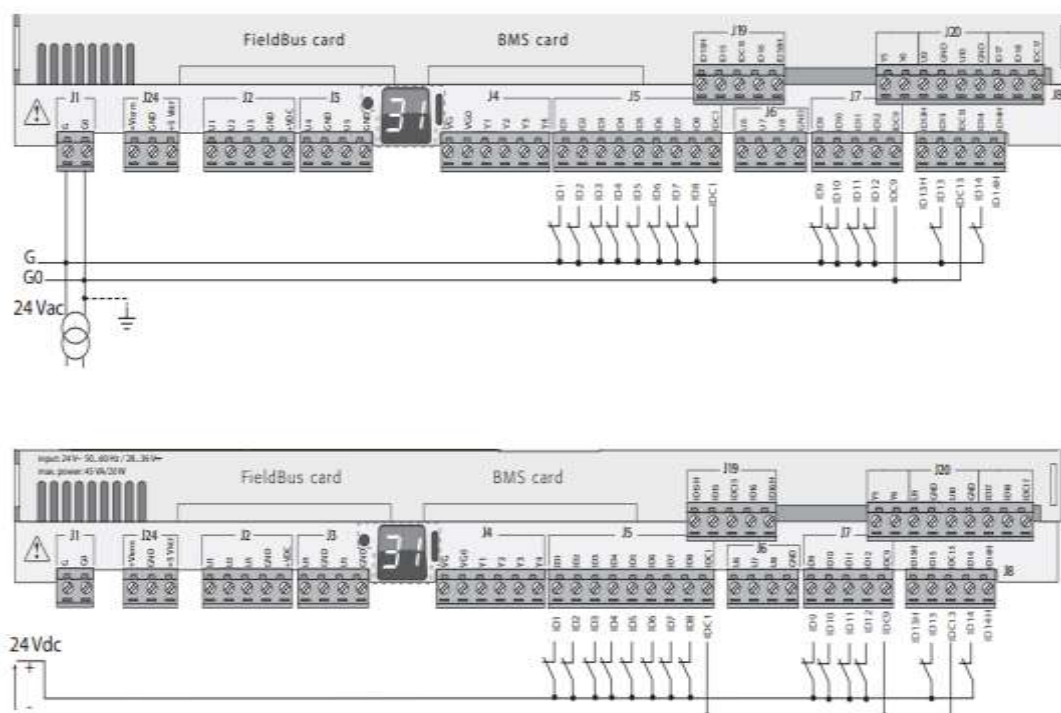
FieldBus card
BMS card
J19
J20
J1
J24
J2
J3
31
J4
J5
J6
J7
J8
G G0
+Vterm GND +5 Vref
U1 U2 U3 GND +VDC
U4 GND U5 GND
VG VG0 Y1 Y2 Y3 Y4
ID1 ID2 ID3 ID4 ID5 ID6 ID7 ID8 IDC1
U6 U7 U8 GND
ID9 ID10 ID11 ID12 IDC9
ID13H ID13 IDC13 ID14 ID14H
ID1 ID2 ID3 ID4 ID5 ID6 ID7 ID8 IDC1
ID9 ID10 ID11 ID12 IDC9
ID13H ID13 IDC13 ID14 ID14H
G
G0
24 Vac

input: 24 V~ 50...60 Hz / 28...36 V⎓
max. power: 45 VA/20 W
FieldBus card
BMS card
J19
J20
J1
J24
J2
J3
31
J4
J5
J6
J7
J8
ID1 ID2 ID3 ID4 ID5 ID6 ID7 ID8 IDC1
ID9 ID10 ID11 ID12 IDC9
ID13H ID13 IDC13 ID14 ID14H
24 Vdc
+
-